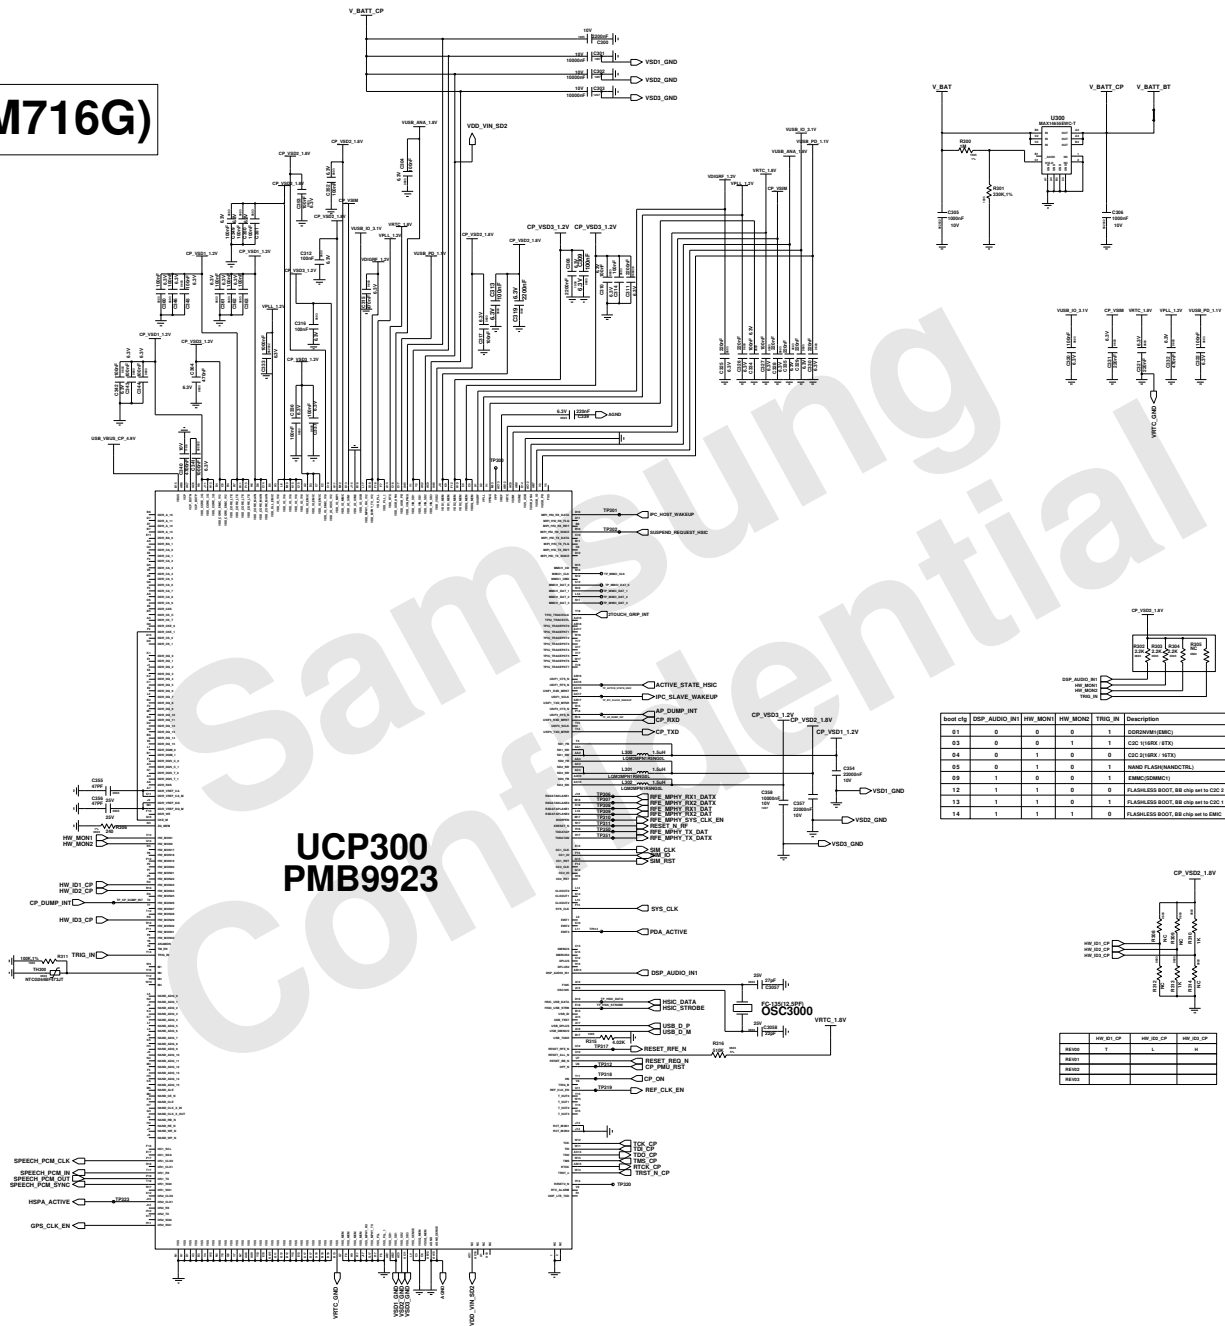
M716G)

V_BATT_CP

VSD1_GND
VSD2_GND
VSD3_GND

VDD_VIN_SD2

V_BAT
V_BATT_CP
V_BATT_BT
U300
R300
R301
330K,1%
C305
1000nF
10V
C306
1000nF
10V

VUSB_IO_3.1V
CP_VBM
VRTC_1.8V
VPLL_1.2V
VUSB_PD_1.1V

VRTC_GND

CP_VSD1_1.2V
CP_VSD3_1.2V
CP_VSD2_1.8V
CP_VBM
VPLL_1.2V
VRTC_1.8V
VUSB_ANA_1.8V
VUSB_IO_3.1V
VUSB_PD_1.1V

USB_VBUS_CP_5.0V

TP300

AGND

TP301
IPC_HOST_WAKEUP
TP302
SUSPEND_REQUEST_HSIC

TOUCH_GRIP_INT

ACTIVE_STATE_HSIC
IPC_SLAVE_WAKEUP
AP_DUMP_INT
CP_RXD
CP_TXD

CP_VSD3_1.2V
CP_VSD2_1.8V
CP_VSD1_1.2V
L300 1.5uH
L301 1.5uH
L302 1.5uH
C354
22000nF
10V
C358
10000nF
10V
C357
22000nF
10V
VSD1_GND
VSD2_GND
VSD3_GND

RFE_MPHY_RX1_DATX
RFE_MPHY_RX1_DAT
RFE_MPHY_RX2_DATX
RFE_MPHY_RX2_DAT
RFE_MPHY_SYS_CLK_EN
RESET_N_RF
RFE_MPHY_TX_DAT
RFE_MPHY_TX_DATX

SIM_CLK
SIM_IO
SIM_RST

SYS_CLK

PDA_ACTIVE

DSP_AUDIO_IN1

27pF
C3007
FC-135(12.5PF)
OSC3000
C3008
VRTC_1.8V

HSIC_DATA
HSIC_STROBE
USB_D_P
USB_D_M
R310
5.02K
TP217
RESET_RFE_N
R316
RESET_REQ_N
CP_PMU_RST
TP218
CP_ON
TP219
REF_CLK_EN

TCK_CP
TDI_CP
TDO_CP
TMS_CP
RTCK_CP
TRST_N_CP
TP220

UCP300
PMB9923

Samsung
Confidential

C355
47PF
C356
47PF
R399
240
HW_MON1
HW_MON2

HW_ID1_CP
HW_ID2_CP
CP_DUMP_INT
HW_ID3_CP

TRIG_IN
R311
100K,1%
TH300
NTCG064EF473JT

SPEECH_PCM_CLK
SPEECH_PCM_IN
SPEECH_PCM_OUT
SPEECH_PCM_SYNC
HSPA_ACTIVE
TP223
GPS_CLK_EN

VRTC_GND
VSD1_GND
VSD2_GND
VSD3_GND
AGND
VDD_VIN_SD2

CP_VSD2_1.8V
R302 2.2K
R303 2.2K
R304 2.2K
R305 NC
DSP_AUDIO_IN1
HW_MON1
HW_MON2
TRIG_IN

| boot cfg | DSP_AUDIO_IN1 | HW_MON1 | HW_MON2 | TRIG_IN | Description |
|---|---|---|---|---|---|
| 01 | 0 | 0 | 0 | 1 | DDR2NVM1(EMIC) |
| 03 | 0 | 0 | 1 | 1 | C2C 1(16RX / 8TX) |
| 04 | 0 | 1 | 0 | 0 | C2C 2(16RX / 16TX) |
| 05 | 0 | 1 | 0 | 1 | NAND FLASH(NANDCTRL) |
| 09 | 1 | 0 | 0 | 1 | EMMC(SDMMC1) |
| 12 | 1 | 1 | 0 | 0 | FLASHLESS BOOT, BB chip set to C2C 2 |
| 13 | 1 | 1 | 0 | 1 | FLASHLESS BOOT, BB chip set to C2C 1 |
| 14 | 1 | 1 | 1 | 0 | FLASHLESS BOOT, BB chip set to EMIC |

CP_VSD2_1.8V
HW_ID1_CP
HW_ID2_CP
HW_ID3_CP
NC
NC
1K
NC
1K
NC

| | HW_ID1_CP | HW_ID2_CP | HW_ID3_CP |
|---|---|---|---|
| REV00 | T | L | H |
| REV01 | | | |
| REV02 | | | |
| REV03 | | | |